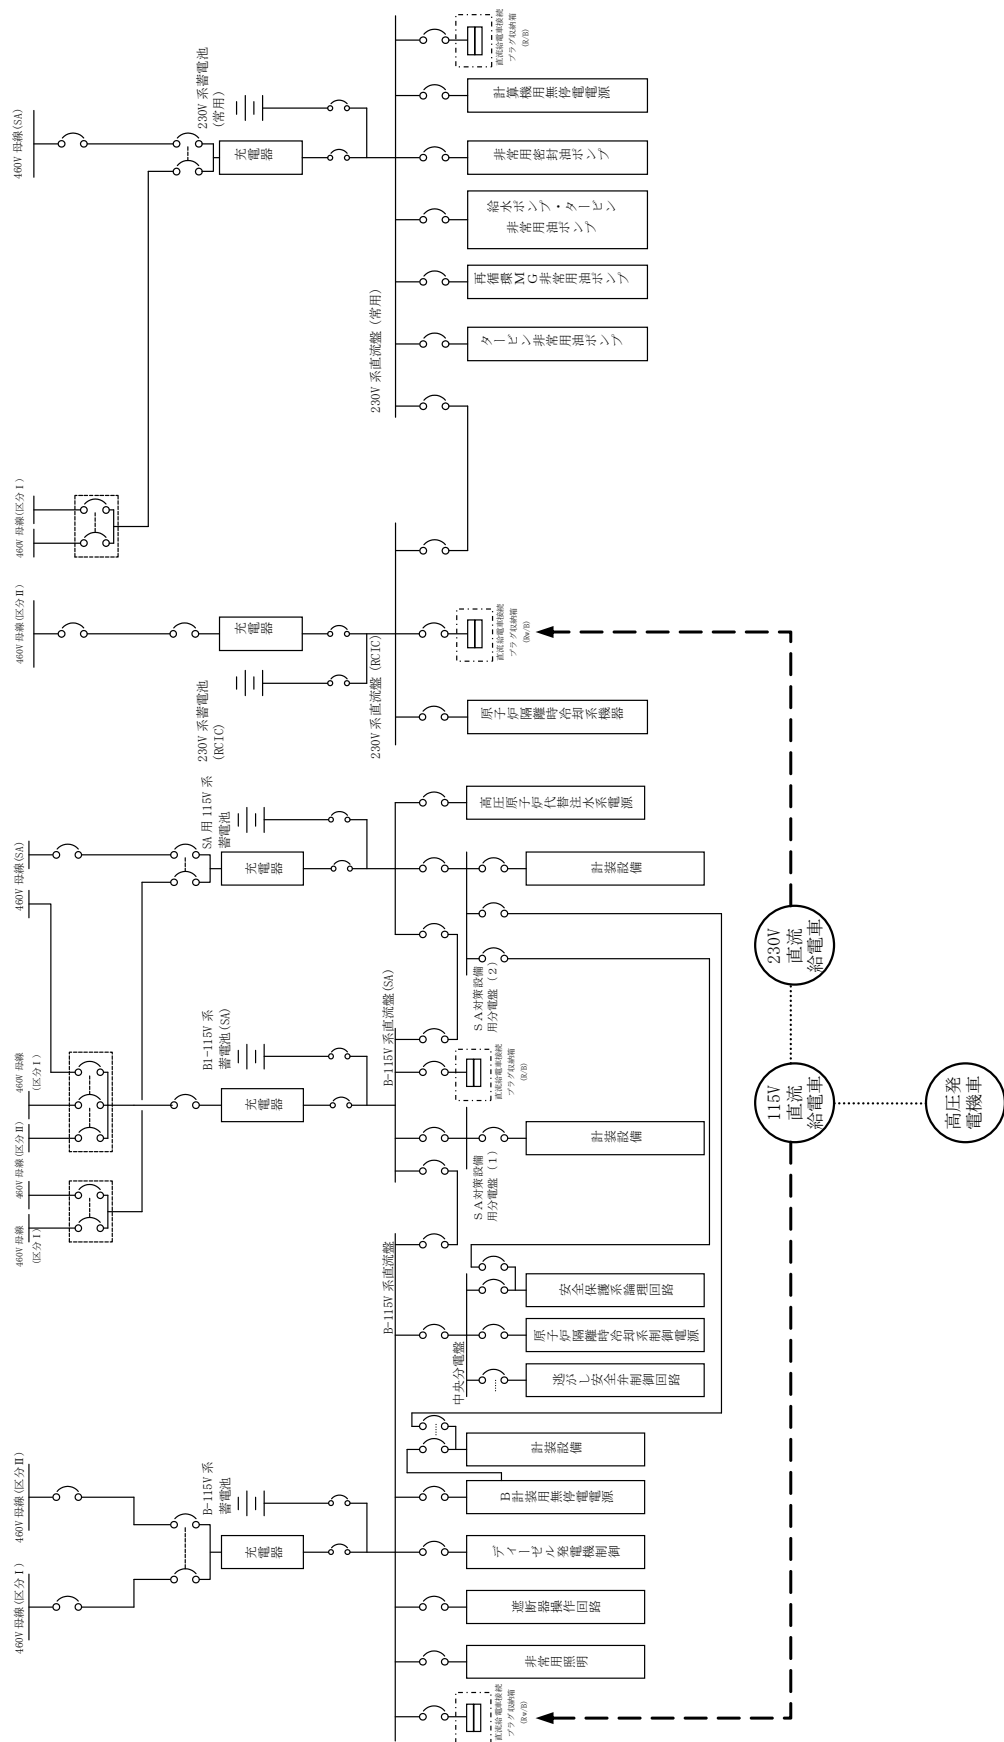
460V 母線(SA)

230V 系蓄電池
(常用)

充電器

直流給電車接続プラグ収納箱
(R/B)

計算機用無停電電源

非常用密封油ポンプ

給水ポンプ・タービン
非常用油ポンプ

再循環MG非常用油ポンプ

タービン非常用油ポンプ

230V 系直流盤（常用）

460V 母線(区分Ⅰ)

460V 母線(区分Ⅱ)

充電器

230V 系蓄電池
(RCIC)

230V 系直流盤（RCIC）

直流給電車接続プラグ収納箱
(Rw/B)

原子炉隔離時冷却系機器

460V 母線(SA)

SA 用 115V 系
蓄電池

充電器

高圧原子炉代替注水系電源

計装設備

460V 母線

460V 母線
(区分Ⅰ)

460V 母線(区分Ⅱ)

460V 母線
(区分Ⅰ)

B1-115V 系
蓄電池(SA)

充電器

B-115V 系直流盤(SA)

SA対策設備用分電盤（2）

直流給電車接続プラグ収納箱
(R/B)

計装設備

SA対策設備用分電盤（1）

230V
直流
給電車

115V
直流
給電車

高圧発電機車

B-115V 系直流盤

中央分電盤

安全保護系論理回路

原子炉隔離時冷却系制御電源

逃がし安全弁制御回路

計装設備

B計装用無停電電源

460V 母線(区分Ⅱ)

460V 母線(区分Ⅰ)

B-115V 系
蓄電池

充電器

ディーゼル発電機制御

遮断器操作回路

非常用照明

直流給電車接続プラグ収納箱
(Rw/B)